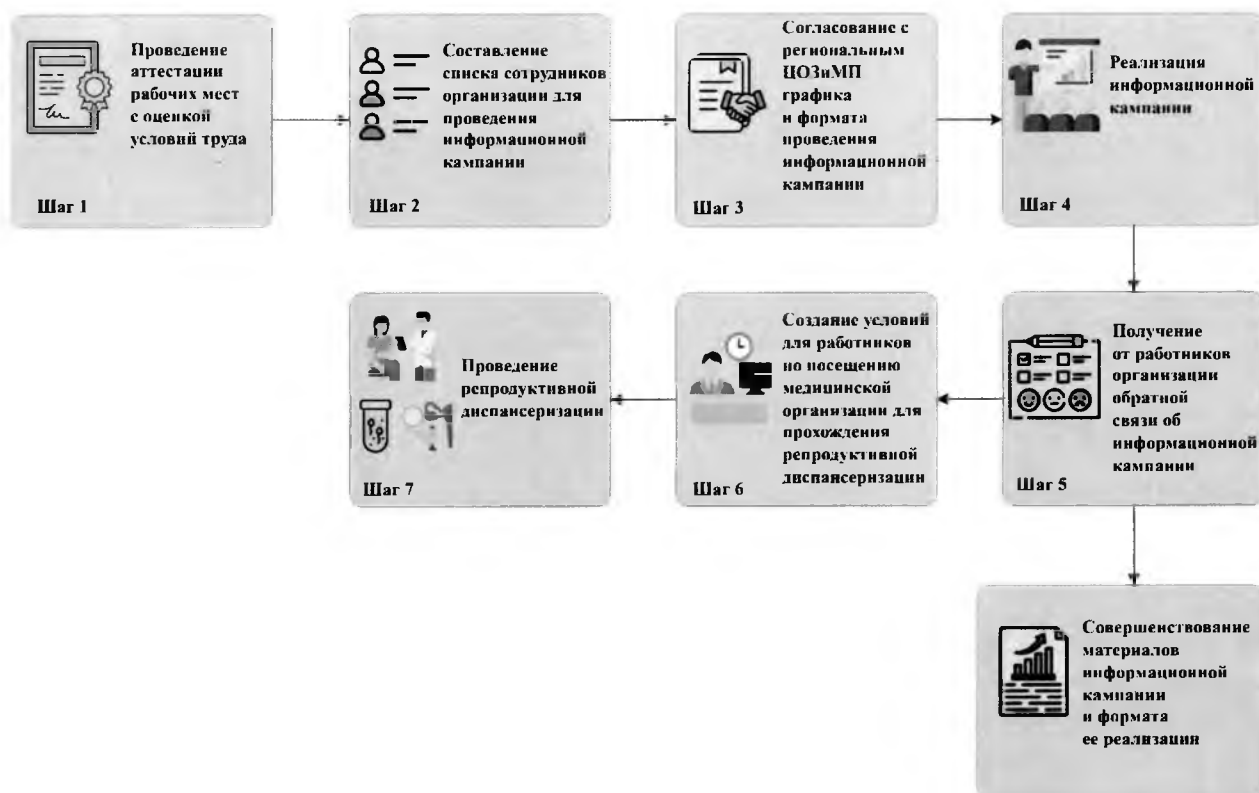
Проведение аттестации рабочих мест с оценкой условий труда

Шаг 1

Составление списка сотрудников организации для проведения информационной кампании

Шаг 2

Согласование с региональным ЦОЗиМП графика и формата проведения информационной кампании

Шаг 3

Реализация информационной кампании

Шаг 4

Получение от работников организации обратной связи об информационной кампании

Шаг 5

Создание условий для работников по посещению медицинской организации для прохождения репродуктивной диспансеризации

Шаг 6

Проведение репродуктивной диспансеризации

Шаг 7

Совершенствование материалов информационной кампании и формата ее реализация